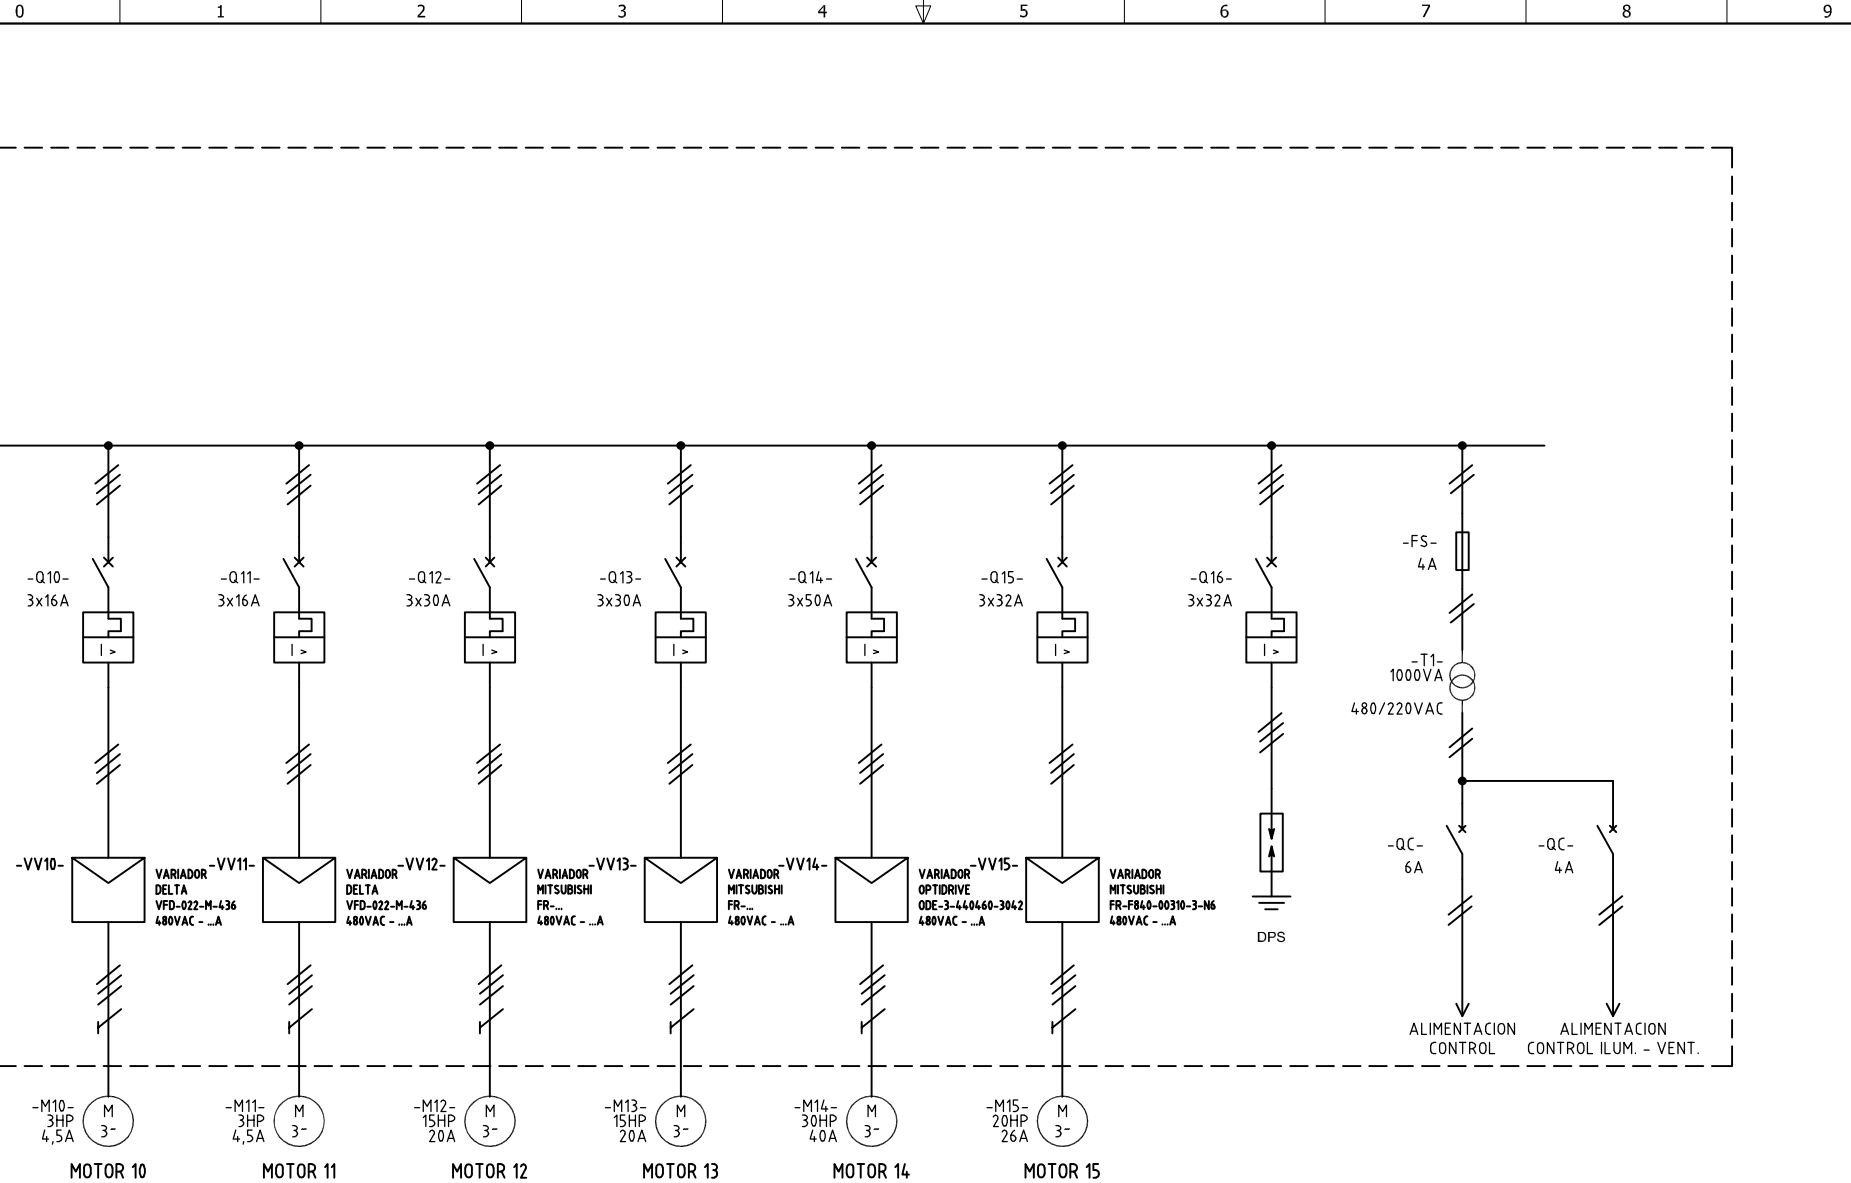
0 1 2 3 4 5 6 7 8 9

-Q10-
3x16A
I >

-Q11-
3x16A
I >

-Q12-
3x30A
I >

-Q13-
3x30A
I >

-Q14-
3x50A
I >

-Q15-
3x32A
I >

-Q16-
3x32A
I >

-FS-
4A

-T1-
1000VA
480/220VAC

-VV10-
VARIADOR
DELTA
VFD-022-M-436
480VAC - ...A

-VV11-
VARIADOR
DELTA
VFD-022-M-436
480VAC - ...A

-VV12-
VARIADOR
MITSUBISHI
FR-...
480VAC - ...A

-VV13-
VARIADOR
MITSUBISHI
FR-...
480VAC - ...A

-VV14-
VARIADOR
OPTIDRIVE
ODE-3-440460-3042
480VAC - ...A

-VV15-
VARIADOR
MITSUBISHI
FR-F840-00310-3-N6
480VAC - ...A

DPS

-QC-
6A

-QC-
4A

ALIMENTACION
CONTROL

ALIMENTACION
CONTROL ILUM. - VENT.

-M10-
3HP
4,5A
M
3~
MOTOR 10

-M11-
3HP
4,5A
M
3~
MOTOR 11

-M12-
15HP
20A
M
3~
MOTOR 12

-M13-
15HP
20A
M
3~
MOTOR 13

-M14-
30HP
40A
M
3~
MOTOR 14

-M15-
20HP
26A
M
3~
MOTOR 15